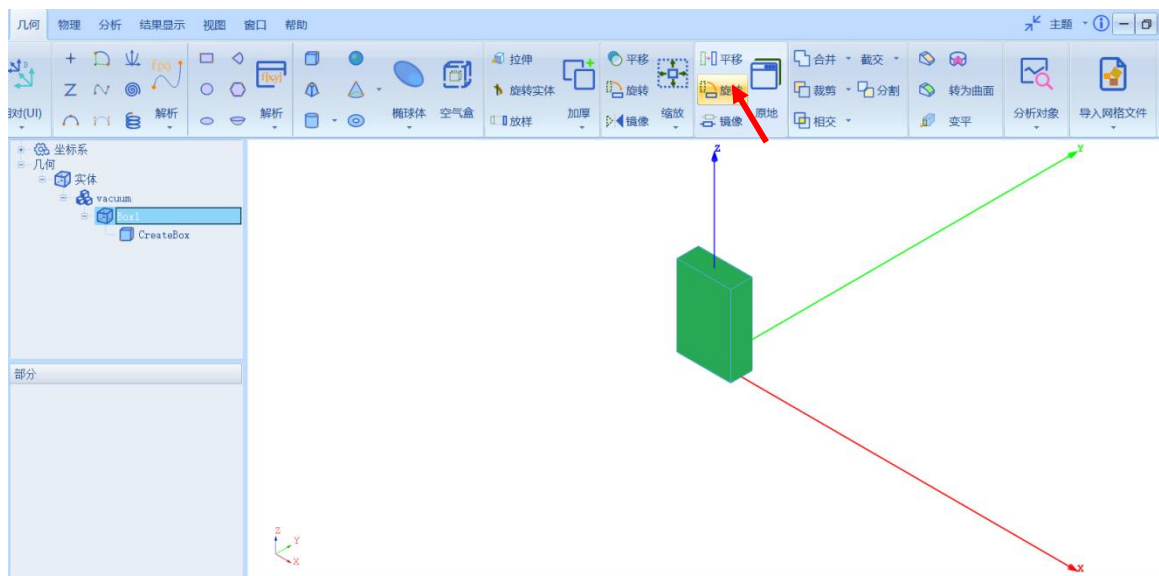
几何 物理 分析 结果显示 视图 窗口 帮助

主题

f(x)

我对(UI)

解析

f(xy)

解析

椭球体 空气盒

拉伸

旋转实体

放样

加厚

平移

旋转

镜像

缩放

平移

旋

镜像

原地

合并

裁剪

相交

截交

分割

转为曲面

变平

分析对象

导入网格文件

坐标系
几何
实体
vacuum
Box1
CreateBox

部分

Z
Y
X
Z
Y
X